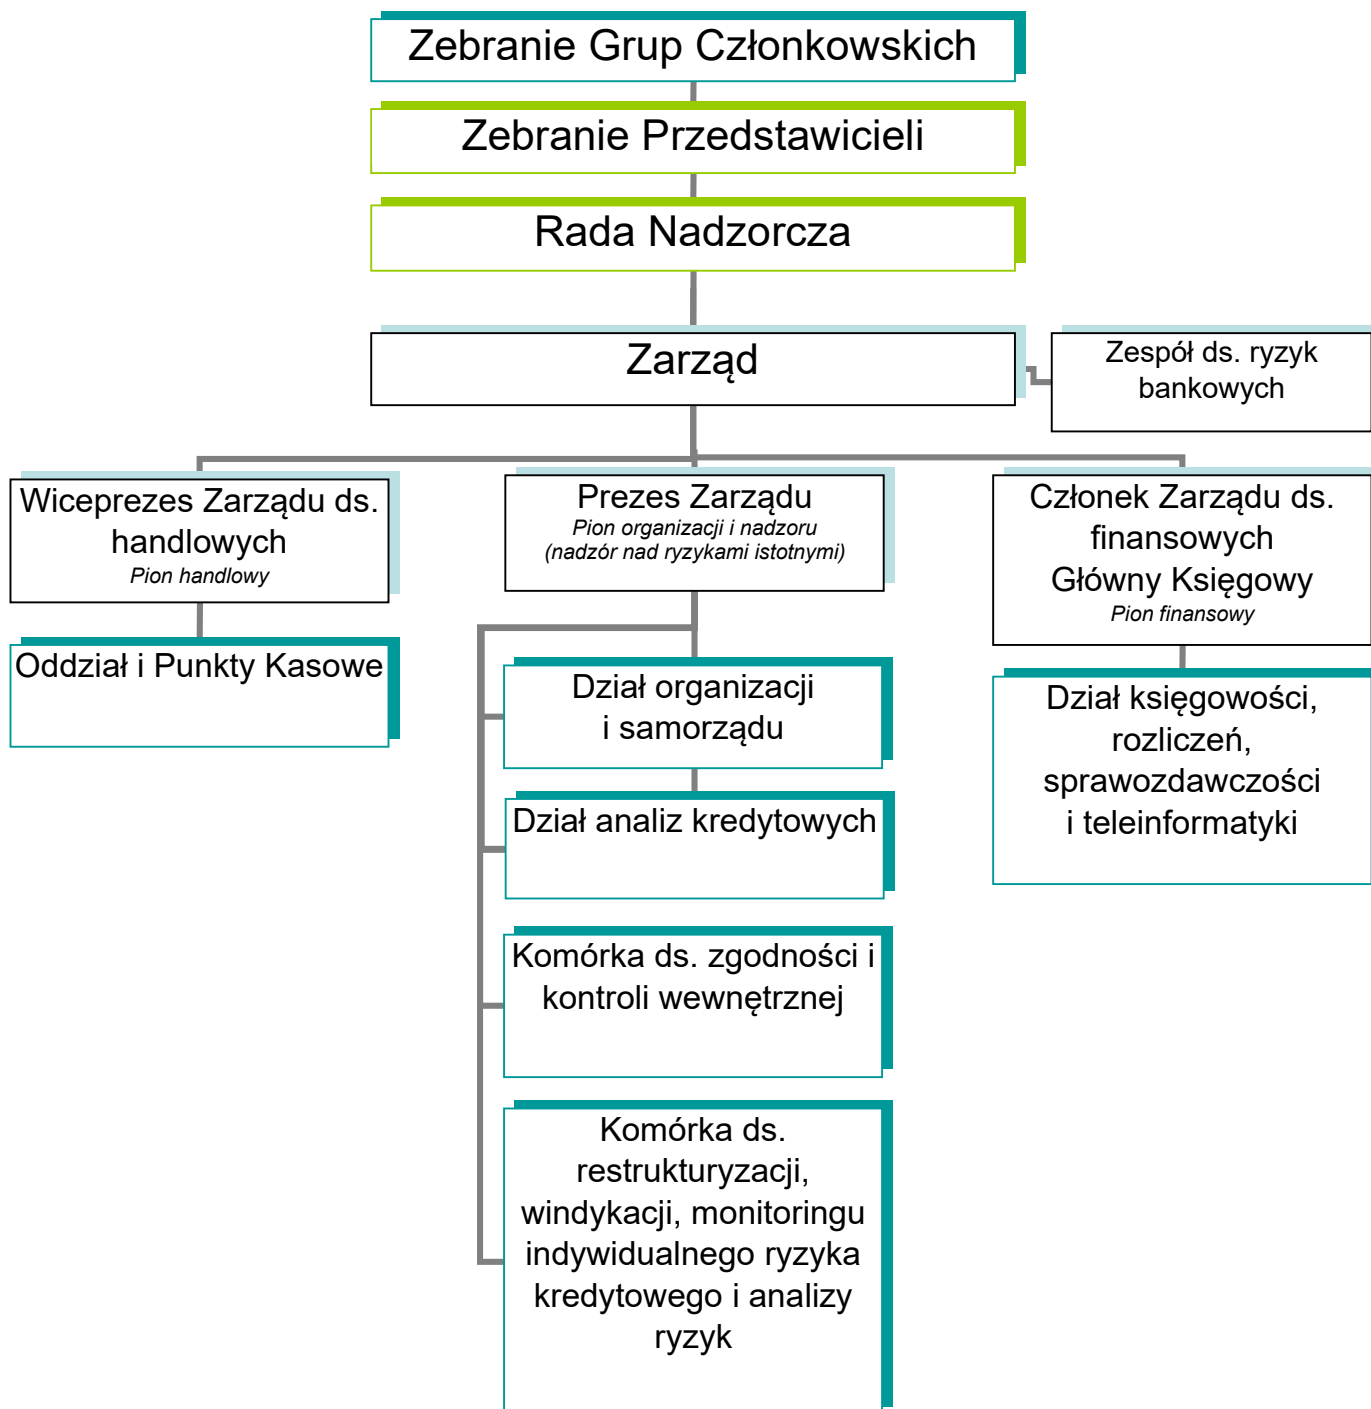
Zebranie Grup Członkowskich

Zebranie Przedstawicieli

Rada Nadzorcza

Zarząd

Zespół ds. ryzyk bankowych

Wiceprezes Zarządu ds. handlowych
*Pion handlowy*

Oddział i Punkty Kasowe

Prezes Zarządu
*Pion organizacji i nadzoru (nadzór nad ryzykami istotnymi)*

Dział organizacji i samorządu

Dział analiz kredytowych

Komórka ds. zgodności i kontroli wewnętrznej

Komórka ds. restrukturyzacji, windykacji, monitoringu indywidualnego ryzyka kredytowego i analizy ryzyk

Członek Zarządu ds. finansowych Główny Księgowy
*Pion finansowy*

Dział księgowości, rozliczeń, sprawozdawczości i teleinformatyki